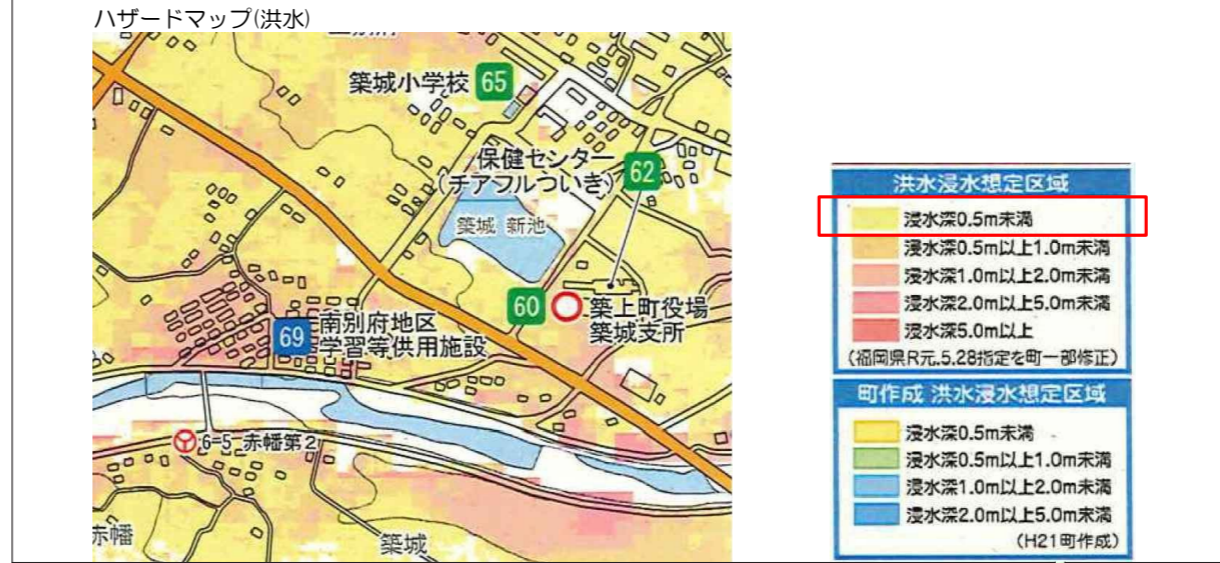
ハザードマップ(洪水)

築城小学校 65

保健センター (チアフルついき) 62

築城 新池

60 築上町役場 築城支所

69 南別府地区 学習等供用施設

6-5 赤幡第2

赤幡

築城

洪水浸水想定区域
浸水深0.5m未満
浸水深0.5m以上1.0m未満
浸水深1.0m以上2.0m未満
浸水深2.0m以上5.0m未満
浸水深5.0m以上
(福岡県R元.5.28指定を町一部修正)

町作成 洪水浸水想定区域
浸水深0.5m未満
浸水深0.5m以上1.0m未満
浸水深1.0m以上2.0m未満
浸水深2.0m以上5.0m未満
(H21町作成)